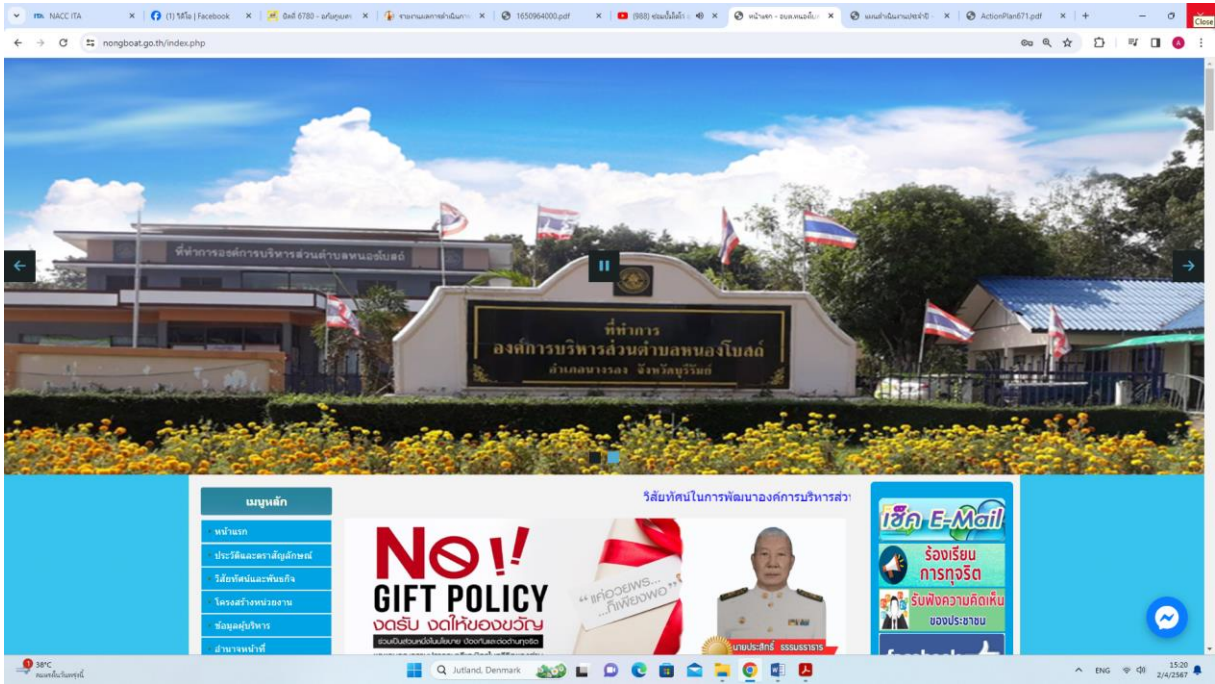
NACC ITA | (1) วิดีโอ | Facebook | อัลดี 6780 - ผลัดดูแลฯ | รายงานผลการดำเนินการ | 1650964000.pdf | (988) ซ่อมมั้ยได้เร | หน้าแรก - อบต.หนองโบ | แผนดำเนินงานประจำปี | ActionPlan671.pdf | Close

nongboat.go.th/index.php

ที่ทำการองค์การบริหารส่วนตำบลหนองโบลด์

ที่ทำการ
องค์การบริหารส่วนตำบลหนองโบลด์
อำเภอนางรอง จังหวัดบุรีรัมย์

เมนูหลัก
หน้าแรก
ประวัติและตราสัญลักษณ์
วิสัยทัศน์และพันธกิจ
โครงสร้างหน่วยงาน
ข้อมูลผู้บริหาร
อำนาจหน้าที่

วิสัยทัศน์ในการพัฒนาองค์การบริหารส่ว

NO GIFT POLICY
งดรับ งดให้ของขวัญ
"แค่ความ...ก็เพียงพอ"
นายประสิทธิ์ ธรรมธรารา

เช็ค E-Mail
ร้องเรียนการทุจริต
รับฟังความคิดเห็นของประชาชน

38°C
Jutland, Denmark
ENG
15:20
2/4/2567